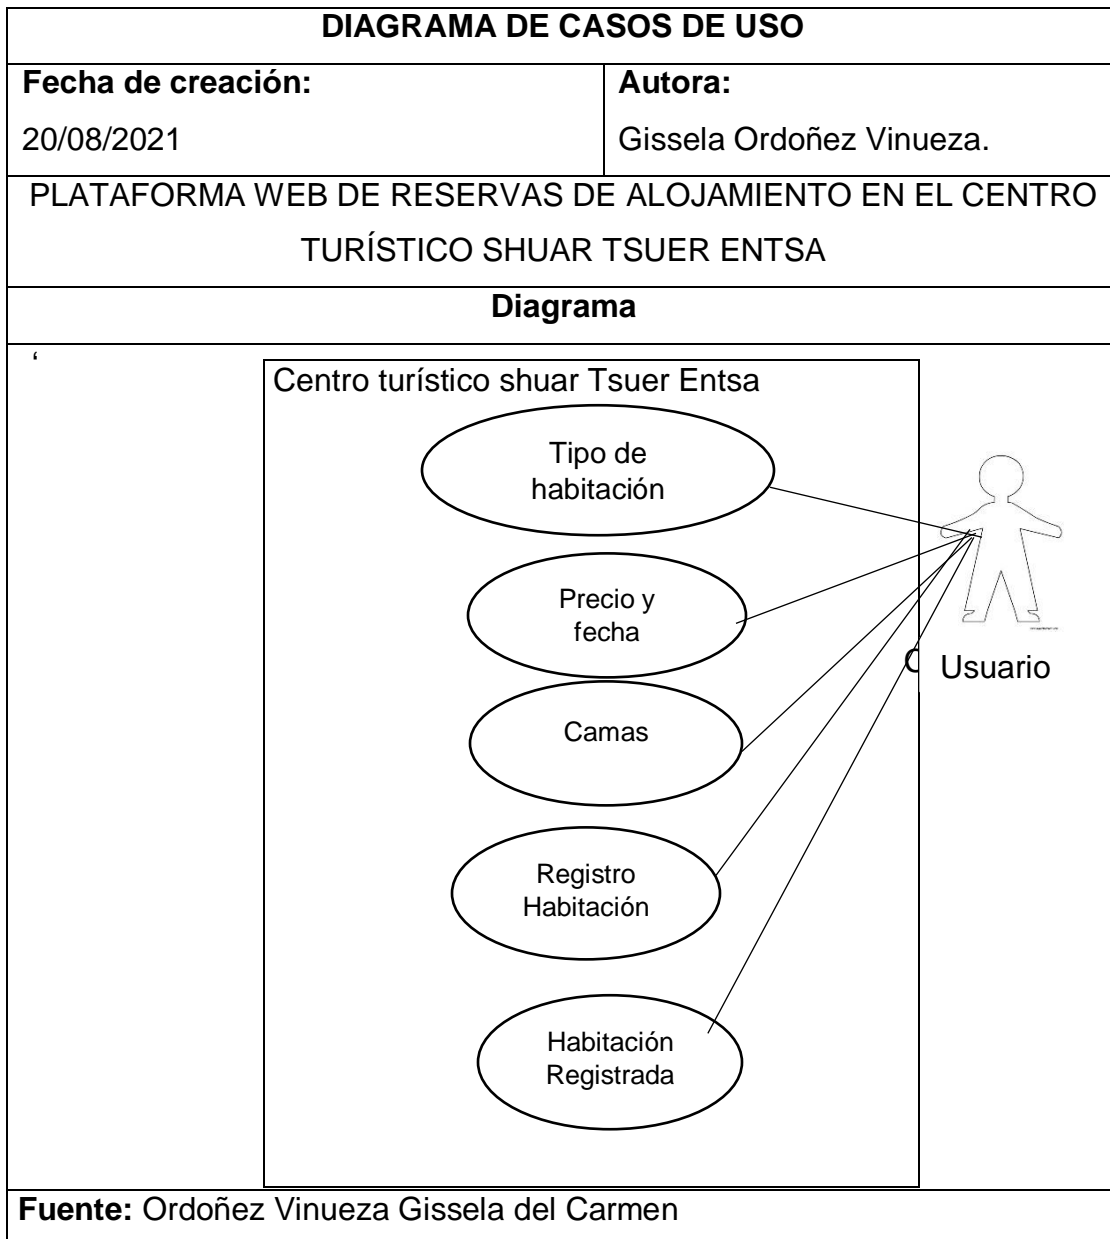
| DIAGRAMA DE CASOS DE USO | |
|---|---|
| **Fecha de creación:** | **Autora:** |
| 20/08/2021 | Gissela Ordoñez Vinueza. |

PLATAFORMA WEB DE RESERVAS DE ALOJAMIENTO EN EL CENTRO TURÍSTICO SHUAR TSUER ENTSA

**Diagrama**

‘

Centro turístico shuar Tsuer Entsa

Tipo de habitación

Precio y fecha

Camas

Registro Habitación

Habitación Registrada

Usuario

**Fuente:** Ordoñez Vinueza Gissela del Carmen